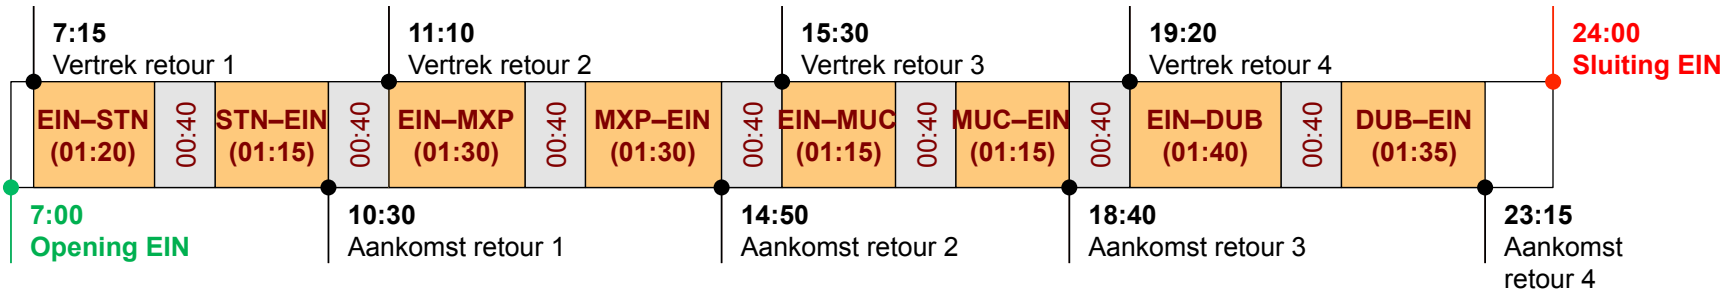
7:15
Vertrek retour 1

11:10
Vertrek retour 2

15:30
Vertrek retour 3

19:20
Vertrek retour 4

24:00
Sluiting EIN

EIN–STN (01:20)
00:40
STN–EIN (01:15)
00:40
EIN–MXP (01:30)
00:40
MXP–EIN (01:30)
00:40
EIN–MUC (01:15)
00:40
MUC–EIN (01:15)
00:40
EIN–DUB (01:40)
00:40
DUB–EIN (01:35)

7:00
Opening EIN

10:30
Aankomst retour 1

14:50
Aankomst retour 2

18:40
Aankomst retour 3

23:15
Aankomst retour 4